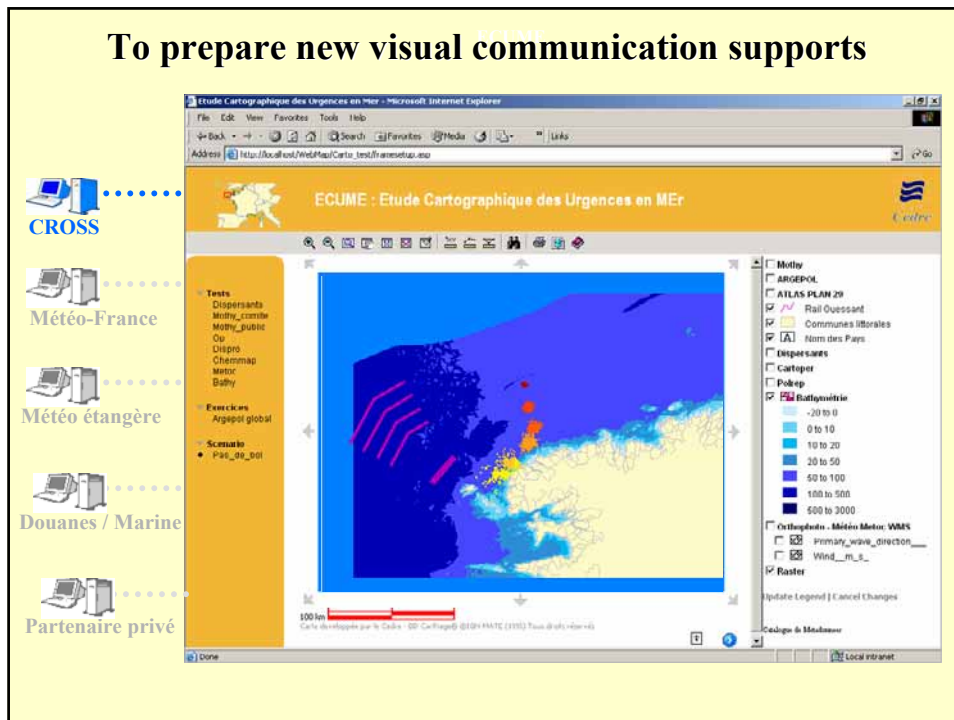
To prepare new visual communication supports

Etude Cartographique des Urgences en Mer - Microsoft Internet Explorer

File Edit View Favorites Tools Help

Back Search Favorites Media Links

Address http://localhost/WebMap/Carto_test/framesetup.asp

Go

ECUME : Etude Cartographique des Urgences en MEr

Cedre

CROSS

Météo-France

Météo étangère

Douanes / Marine

Partenaire privé

Tests
Dispersants
Mothy_comite
Mothy_public
Op
Dispro
Chemmap
Metoc
Bathy

Exercices
Argepol global

Scenario
Pas_de_bol

Mothy
ARGEPOL
ATLAS PLAN 29
Rail Ouessant
Communes littorales
Nom des Pays
Dispersants
Cartoper
Polrep
Bathymétrie
-20 to 0
0 to 10
10 to 20
20 to 50
50 to 100
100 to 500
500 to 3000
Orthophoto - Météo Metoc WMS
Primary_wave_direction__
Wind__m_s_
Raster

Update Legend | Cancel Changes

Catalogue de Métadonnées

100 km

Carte développée par le Cedre - IGN Cartographie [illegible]

Done

Local intranet